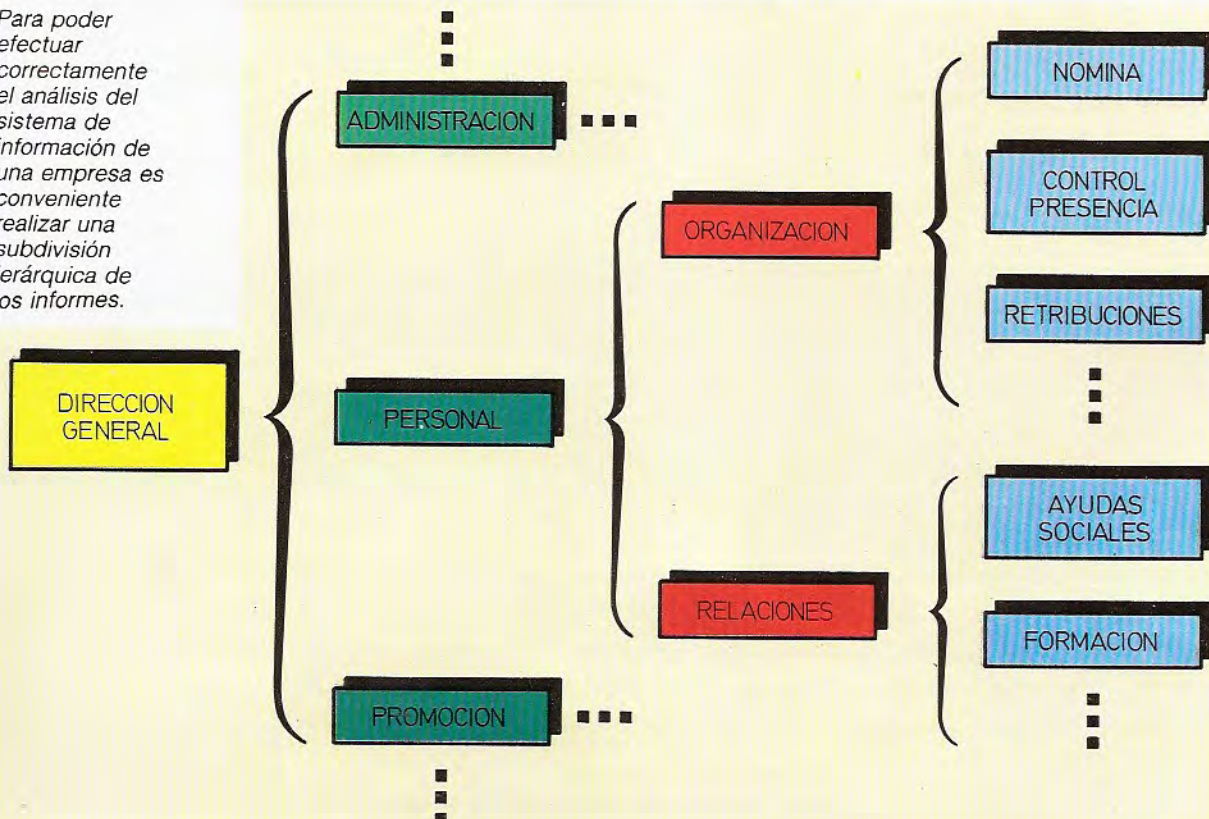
Para poder efectuar correctamente el análisis del sistema de información de una empresa es conveniente realizar una subdivisión jerárquica de los informes.

DIRECCION GENERAL

ADMINISTRACION

PERSONAL

PROMOCION

ORGANIZACION

RELACIONES

NOMINA

CONTROL PRESENCIA

RETRIBUCIONES

AYUDAS SOCIALES

FORMACION